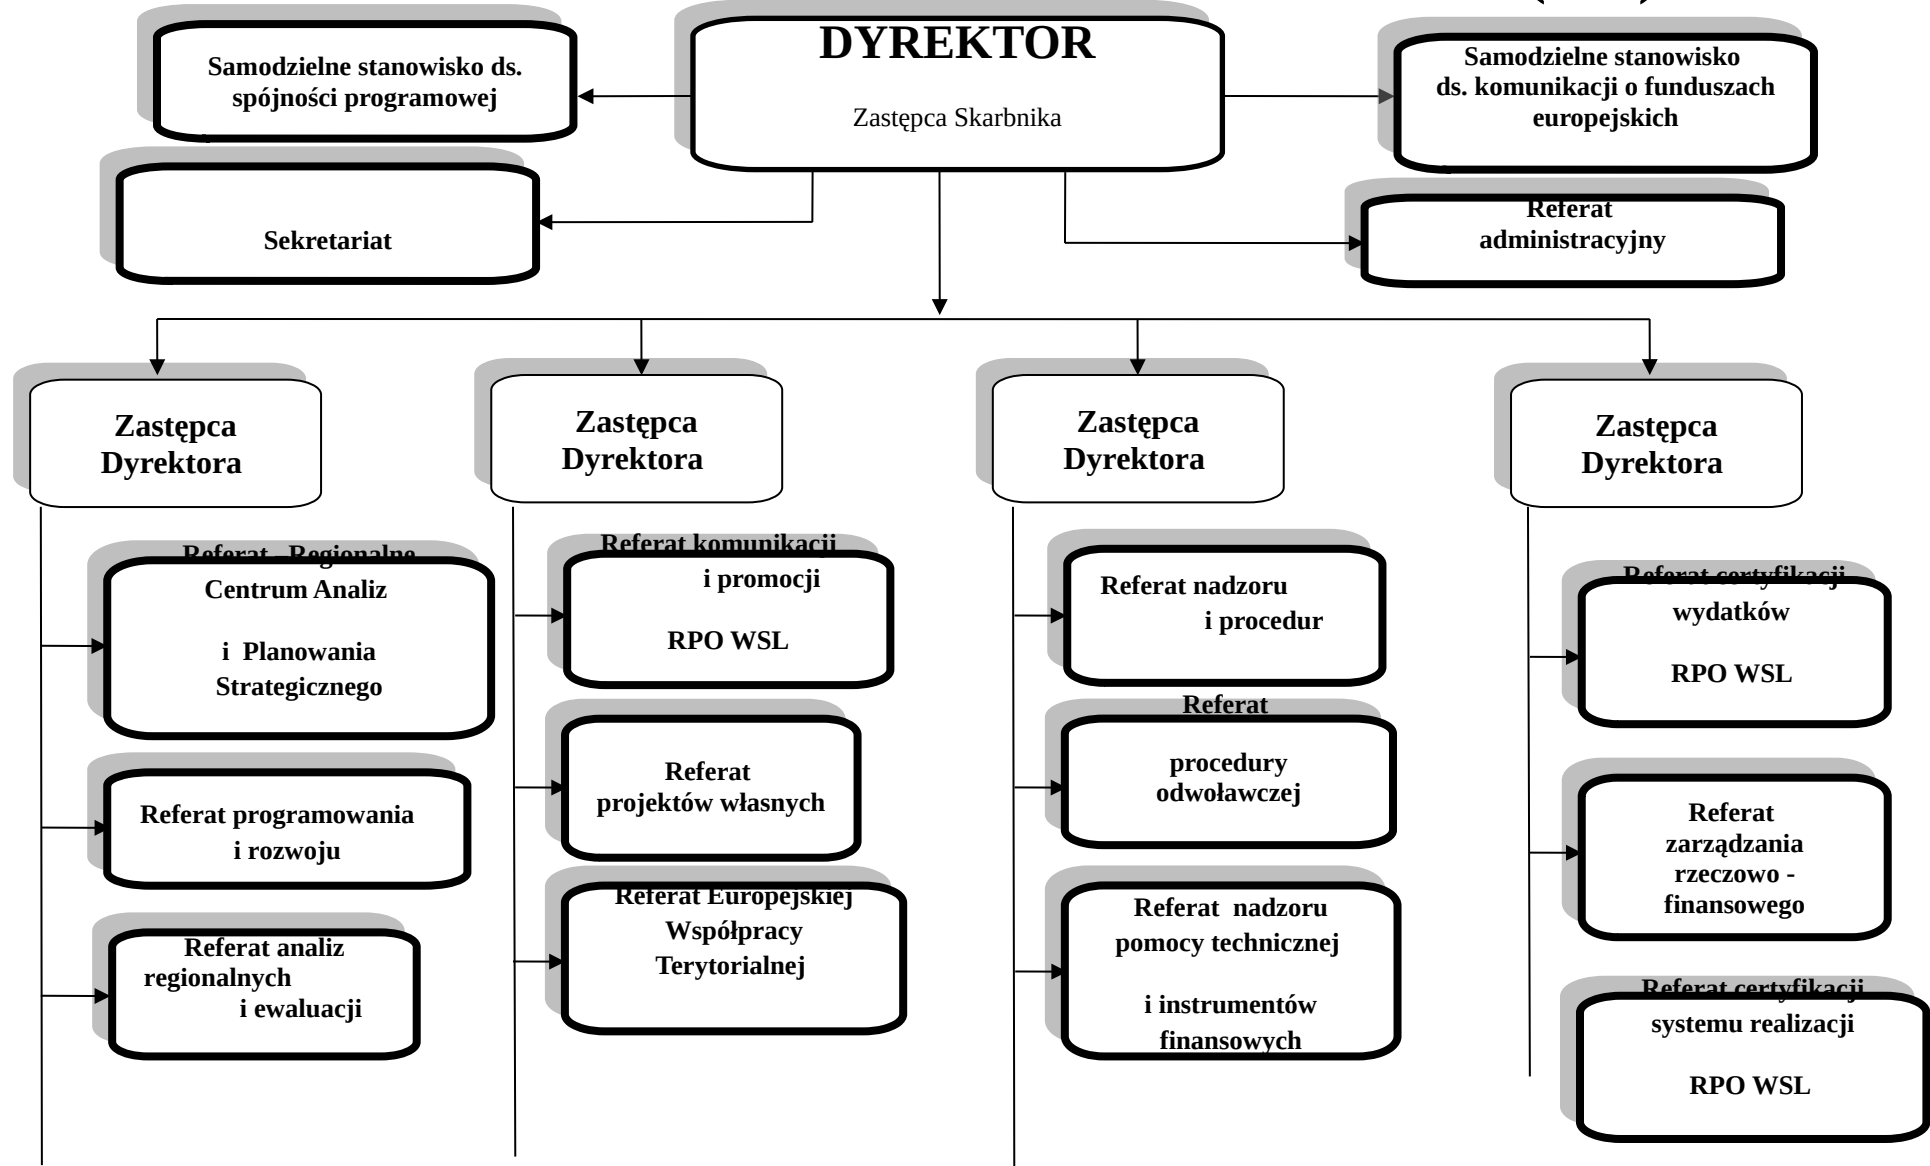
DYREKTOR

Zastępca Skarbnika

Samodzielne stanowisko ds. spójności programowej

Samodzielne stanowisko ds. komunikacji o funduszach europejskich

Sekretariat

Referat administracyjny

Zastępca Dyrektora

Referat Regionalne Centrum Analiz i Planowania Strategicznego

Referat programowania i rozwoju

Referat analiz regionalnych i ewaluacji

Zastępca Dyrektora

Referat komunikacji i promocji RPO WSL

Referat projektów własnych

Referat Europejskiej Współpracy Terytorialnej

Zastępca Dyrektora

Referat nadzoru i procedur

Referat procedury odwoławczej

Referat nadzoru pomocy technicznej i instrumentów finansowych

Zastępca Dyrektora

Referat certyfikacji wydatków RPO WSL

Referat zarządzania rzeczowo - finansowego

Referat certyfikacji systemu realizacji RPO WSL